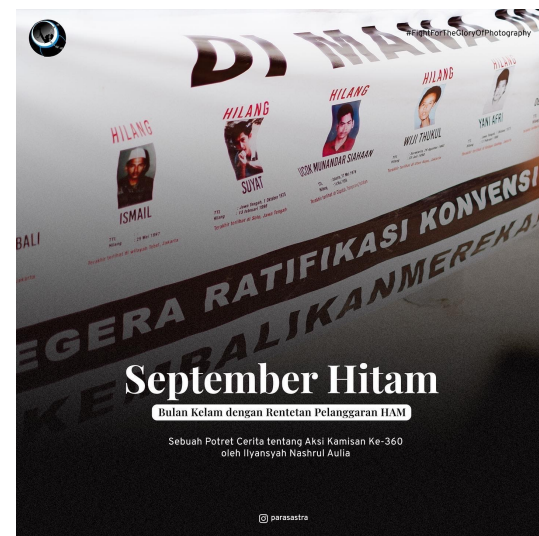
#FightForTheGloryOfPhotography

DI MANA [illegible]

HILANG
ISMAIL

HILANG
SUYAT

HILANG
UCOK MUNANDAR SIAHAAN

HILANG
WIJI THUKUL

HILANG
YANI AFRI

BALI

EGERA RATIFIKASI KONVENSI

KEMBALIKANMEREKA

September Hitam

Bulan Kelam dengan Rentetan Pelanggaran HAM

Sebuah Potret Cerita tentang Aksi Kamisan Ke-360
oleh Ilyansyah Nashrul Aulia

parasastra